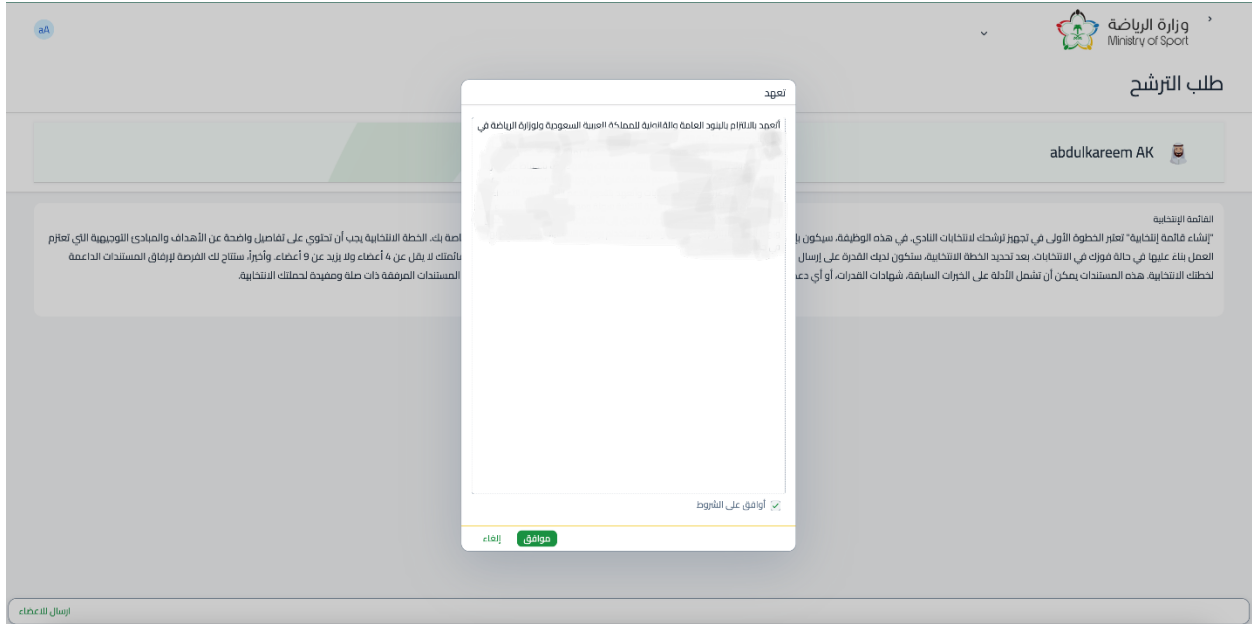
وزارة الرياضة
Ministry of Sport

aA

طلب الترشح

abdulkareem AK

القائمة الإنتخابية
"إنشاء قائمة إنتخابية" تعتبر الخطوة الأولى في تجهيز ترشحك لانتخابات النادي. في هذه الوظيفة، سيكون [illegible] خاصة بك. الخطة الانتخابية يجب أن تحتوي على تفاصيل واضحة عن الأهداف والمبادئ التوجيهية التي تعتزم العمل بناء عليها في حالة فوزك في الانتخابات. بعد تحديد الخطة الانتخابية، ستكون لديك القدرة على إرسال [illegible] قائمتك لا يقل عن 4 أعضاء ولا يزيد عن 9 أعضاء. وأخيراً، ستتاح لك الفرصة لإرفاق المستندات الداعمة لخطتك الانتخابية. هذه المستندات يمكن أن تشمل الأدلة على الخبرات السابقة، شهادات القدرات، أو أي دع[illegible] المستندات المرفقة ذات صلة ومفيدة لحملتك الانتخابية.

تعهد

أتعهد بالالتزام بالبنود العامة والقانونية للمملكة العربية السعودية ولوزارة الرياضة في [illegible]

أوافق على الشروط

موافق
إلغاء

ارسال للاعضاء